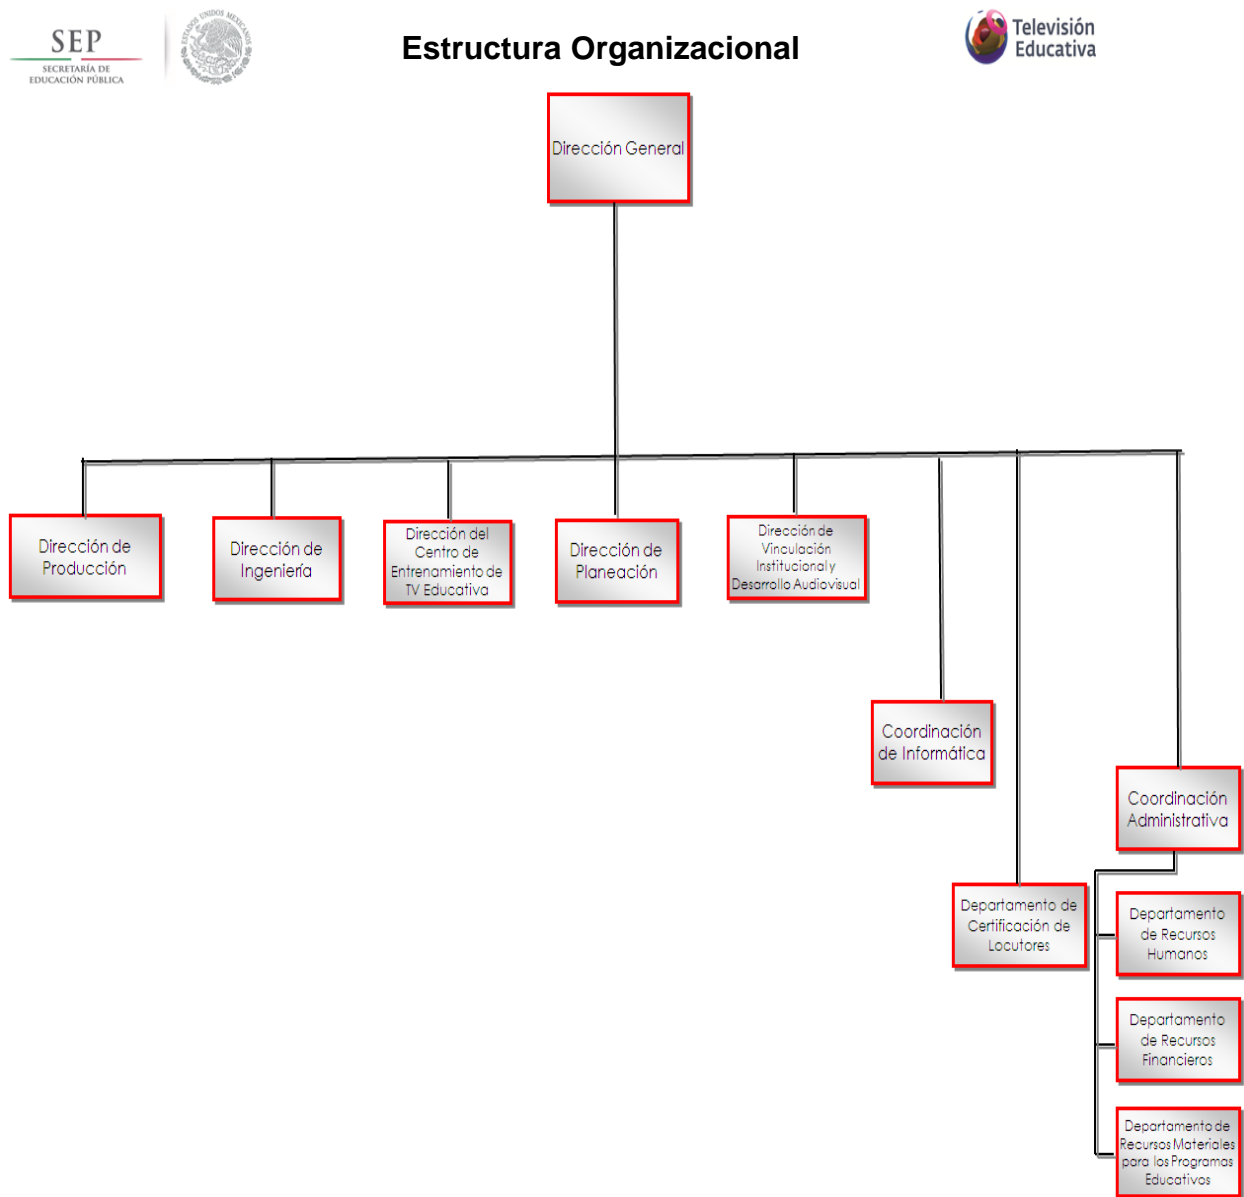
SEP
SECRETARÍA DE EDUCACIÓN PÚBLICA

ESTADOS UNIDOS MEXICANOS

Estructura Organizacional

Televisión Educativa

Dirección General

Dirección de Producción

Dirección de Ingeniería

Dirección del Centro de Entrenamiento de TV Educativa

Dirección de Planeación

Dirección de Vinculación Institucional y Desarrollo Audiovisual

Coordinación de Informática

Coordinación Administrativa

Departamento de Certificación de Locutores

Departamento de Recursos Humanos

Departamento de Recursos Financieros

Departamento de Recursos Materiales para los Programas Educativos